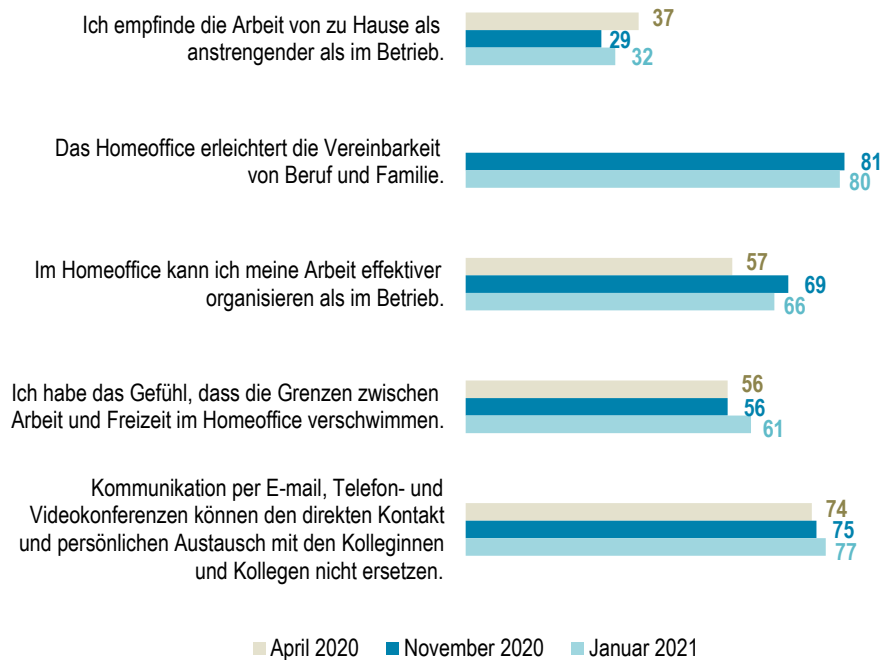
Ich empfinde die Arbeit von zu Hause als anstrengender als im Betrieb.
37
29
32

Das Homeoffice erleichtert die Vereinbarkeit von Beruf und Familie.
81
80

Im Homeoffice kann ich meine Arbeit effektiver organisieren als im Betrieb.
57
69
66

Ich habe das Gefühl, dass die Grenzen zwischen Arbeit und Freizeit im Homeoffice verschwimmen.
56
56
61

Kommunikation per E-mail, Telefon- und Videokonferenzen können den direkten Kontakt und persönlichen Austausch mit den Kolleginnen und Kollegen nicht ersetzen.
74
75
77

April 2020 November 2020 Januar 2021